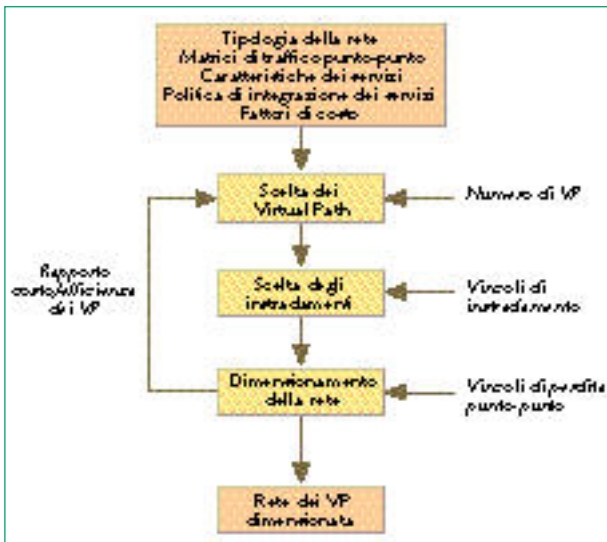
Tipologia della rete
Matrici di traffico punto-punto
Caratteristiche dei servizi
Politica di integrazione dei servizi
Fattori di costo

Scelta dei Virtual Path

Numero di VP

Rapporto costo/efficienza dei VP

Scelta degli instradamenti

Vincoli di instradamento

Dimensionamento della rete

Vincoli di perdita punto-punto

Rete dei VP dimensionata